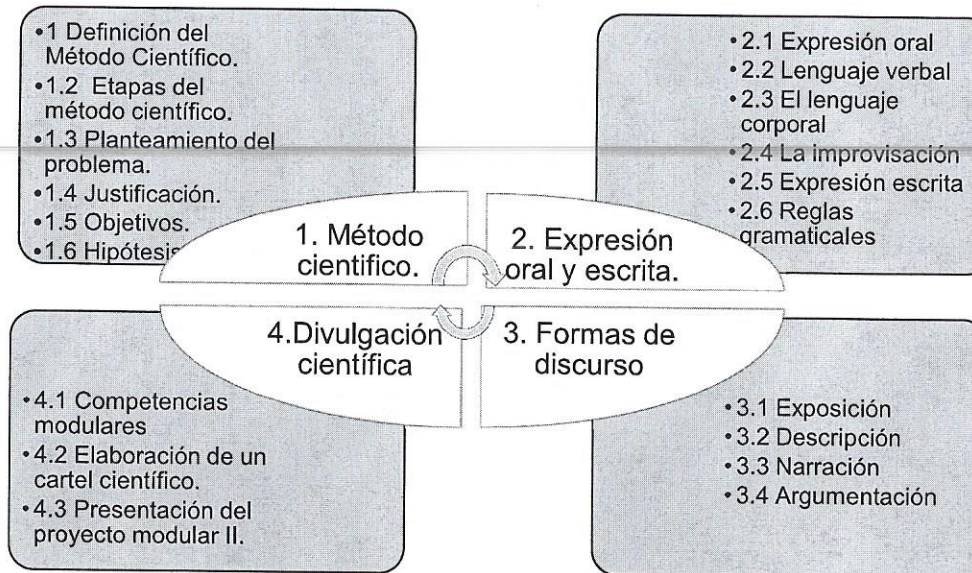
•1 Definición del Método Científico.
•1.2 Etapas del método científico.
•1.3 Planteamiento del problema.
•1.4 Justificación.
•1.5 Objetivos.
•1.6 Hipótesis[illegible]

•2.1 Expresión oral
•2.2 Lenguaje verbal
•2.3 El lenguaje corporal
•2.4 La improvisación
•2.5 Expresión escrita
•2.6 Reglas gramaticales

1. Método científico.

2. Expresión oral y escrita.

4.Divulgación científica

3. Formas de discurso

•4.1 Competencias modulares
•4.2 Elaboración de un cartel científico.
•4.3 Presentación del proyecto modular II.

•3.1 Exposición
•3.2 Descripción
•3.3 Narración
•3.4 Argumentación